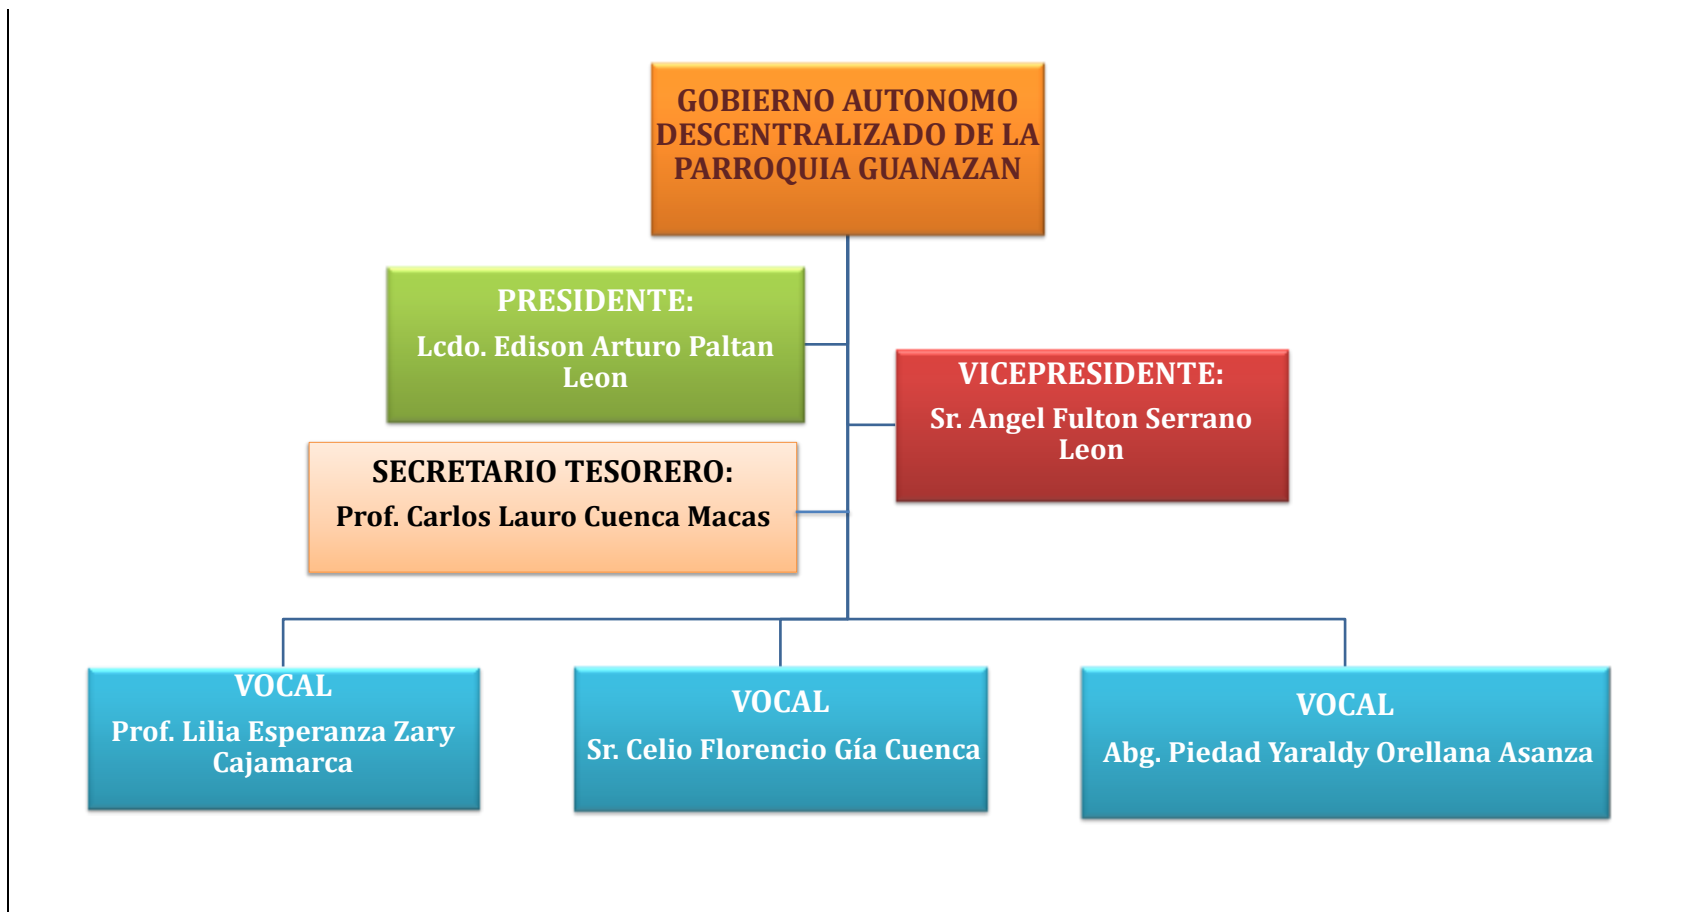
GOBIERNO AUTONOMO DESCENTRALIZADO DE LA PARROQUIA GUANAZAN

PRESIDENTE:
Lcdo. Edison Arturo Paltan Leon

VICEPRESIDENTE:
Sr. Angel Fulton Serrano Leon

SECRETARIO TESORERO:
Prof. Carlos Lauro Cuenca Macas

VOCAL
Prof. Lilia Esperanza Zary Cajamarca

VOCAL
Sr. Celio Florencio Gía Cuenca

VOCAL
Abg. Piedad Yaraldy Orellana Asanza